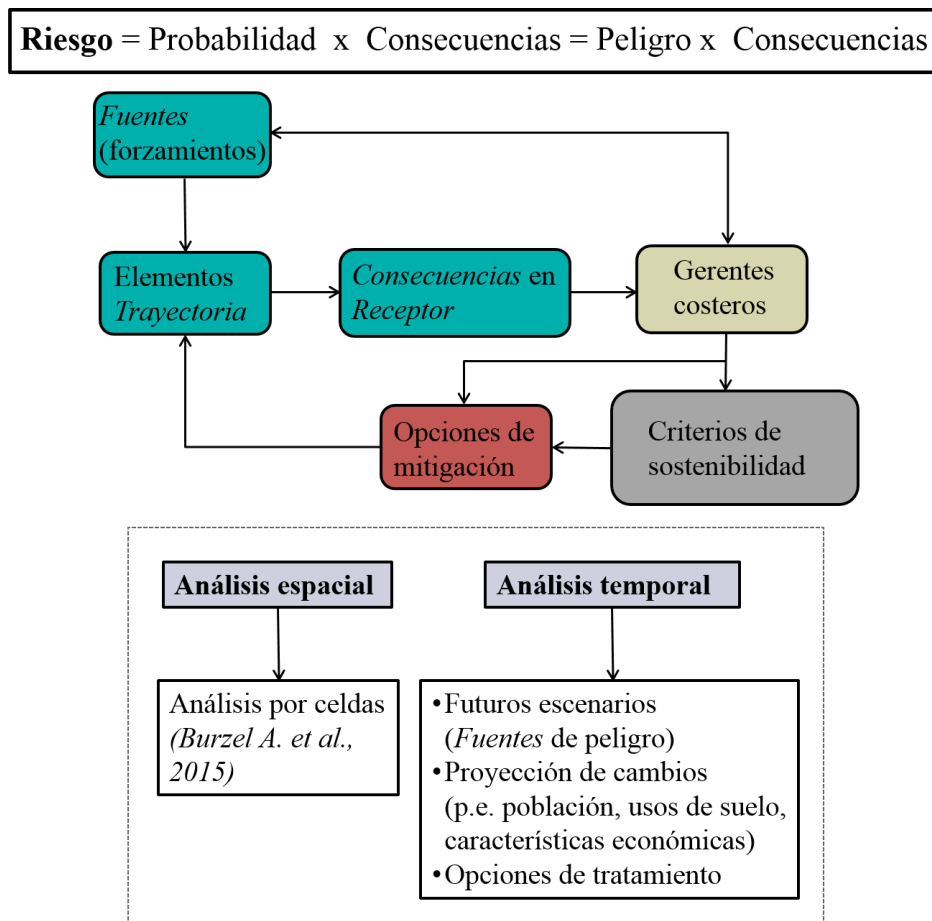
**Riesgo** = Probabilidad x Consecuencias = Peligro x Consecuencias

*Fuentes* (forzamientos)

Elementos *Trayectoria*

*Consecuencias* en *Receptor*

Gerentes costeros

Opciones de mitigación

Criterios de sostenibilidad

**Análisis espacial**

**Análisis temporal**

Análisis por celdas *(Burzel A. et al., 2015)*

•Futuros escenarios (*Fuentes* de peligro)
•Proyección de cambios (p.e. población, usos de suelo, características económicas)
•Opciones de tratamiento